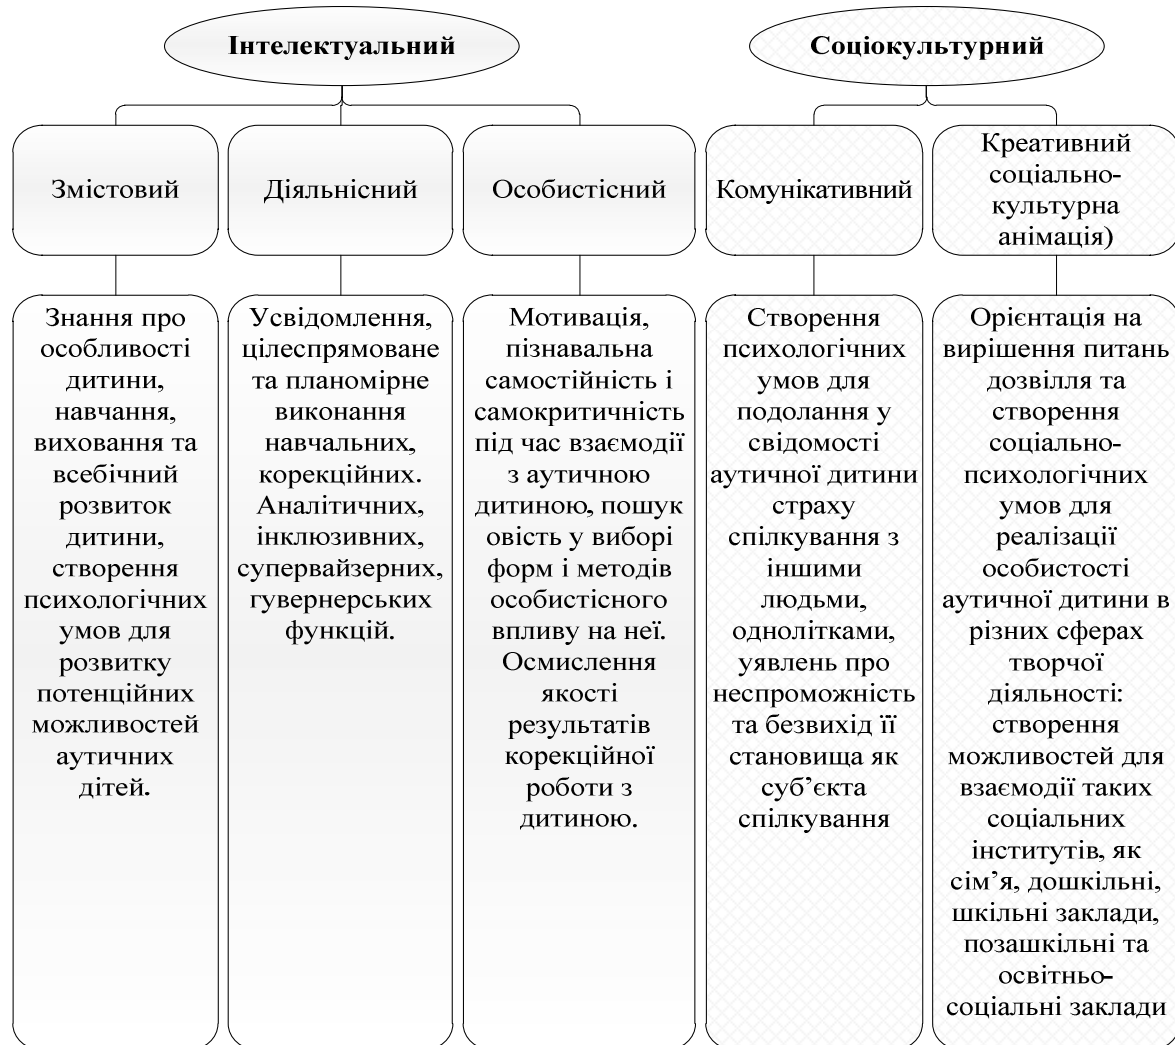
Інтелектуальний

Соціокультурний

Змістовий

Діяльнісний

Особистісний

Комунікативний

Креативний соціально-культурна анімація)

Знання про особливості дитини, навчання, виховання та всебічний розвиток дитини, створення психологічних умов для розвитку потенційних можливостей аутичних дітей.

Усвідомлення, цілеспрямоване та планомірне виконання навчальних, корекційних. Аналітичних, інклюзивних, супервайзерних, гувернерських функцій.

Мотивація, пізнавальна самостійність і самокритичність під час взаємодії з аутичною дитиною, пошук овість у виборі форм і методів особистісного впливу на неї. Осмислення якості результатів корекційної роботи з дитиною.

Створення психологічних умов для подолання у свідомості аутичної дитини страху спілкування з іншими людьми, однолітками, уявлень про неспроможність та безвихід її становища як суб'єкта спілкування

Орієнтація на вирішення питань дозвілля та створення соціально-психологічних умов для реалізації особистості аутичної дитини в різних сферах творчої діяльності: створення можливостей для взаємодії таких соціальних інститутів, як сім'я, дошкільні, шкільні заклади, позашкільні та освітньо-соціальні заклади